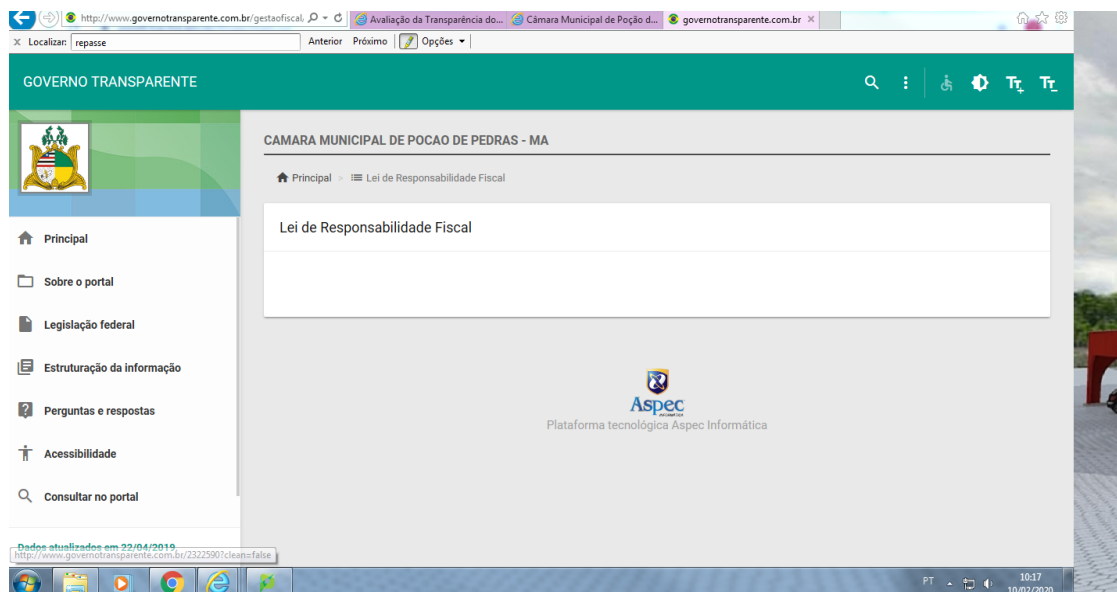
http://www.governotransparente.com.br/gestaofiscal/
Avaliação da Transparência do...
Câmara Municipal de Poção d...
governotransparente.com.br ×

× Localizar: repasse
Anterior Próximo
Opções

GOVERNO TRANSPARENTE

CAMARA MUNICIPAL DE POCAO DE PEDRAS - MA

Principal > Lei de Responsabilidade Fiscal

Lei de Responsabilidade Fiscal

Principal
Sobre o portal
Legislação federal
Estruturação da informação
Perguntas e respostas
Acessibilidade
Consultar no portal

Aspec
Plataforma tecnológica Aspec Informática

Dados atualizados em 22/04/2019
http://www.governotransparente.com.br/2322590?clean=false

PT
10:17
10/02/2020